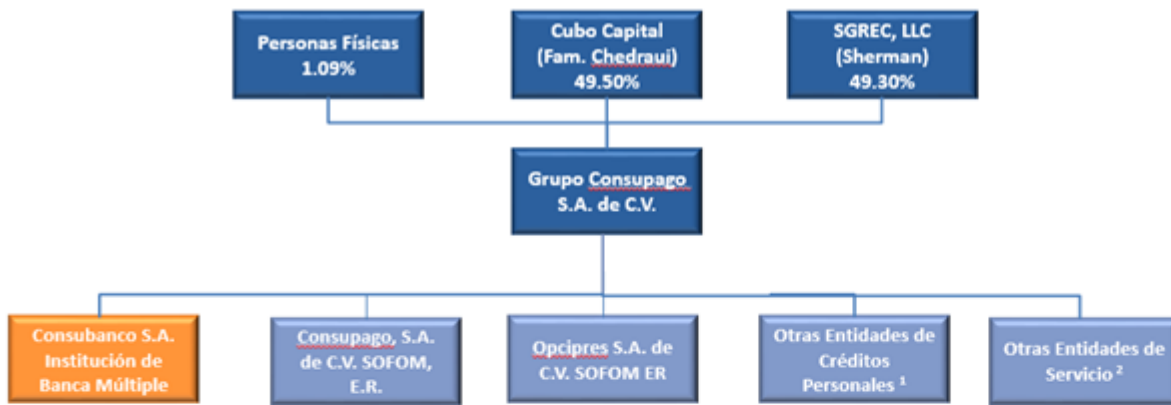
Personas Físicas
1.09%

Cubo Capital
(Fam. Chedraui)
49.50%

SGREC, LLC
(Sherman)
49.30%

Grupo Consupago
S.A. de C.V.

Consubanco S.A.
Institución de
Banca Múltiple

Consupago, S.A.
de C.V. SOFOM,
E.R.

Opcipres S.A. de
C.V. SOFOM ER

Otras Entidades de
Créditos
Personales $^1$

Otras Entidades de
Servicio $^2$